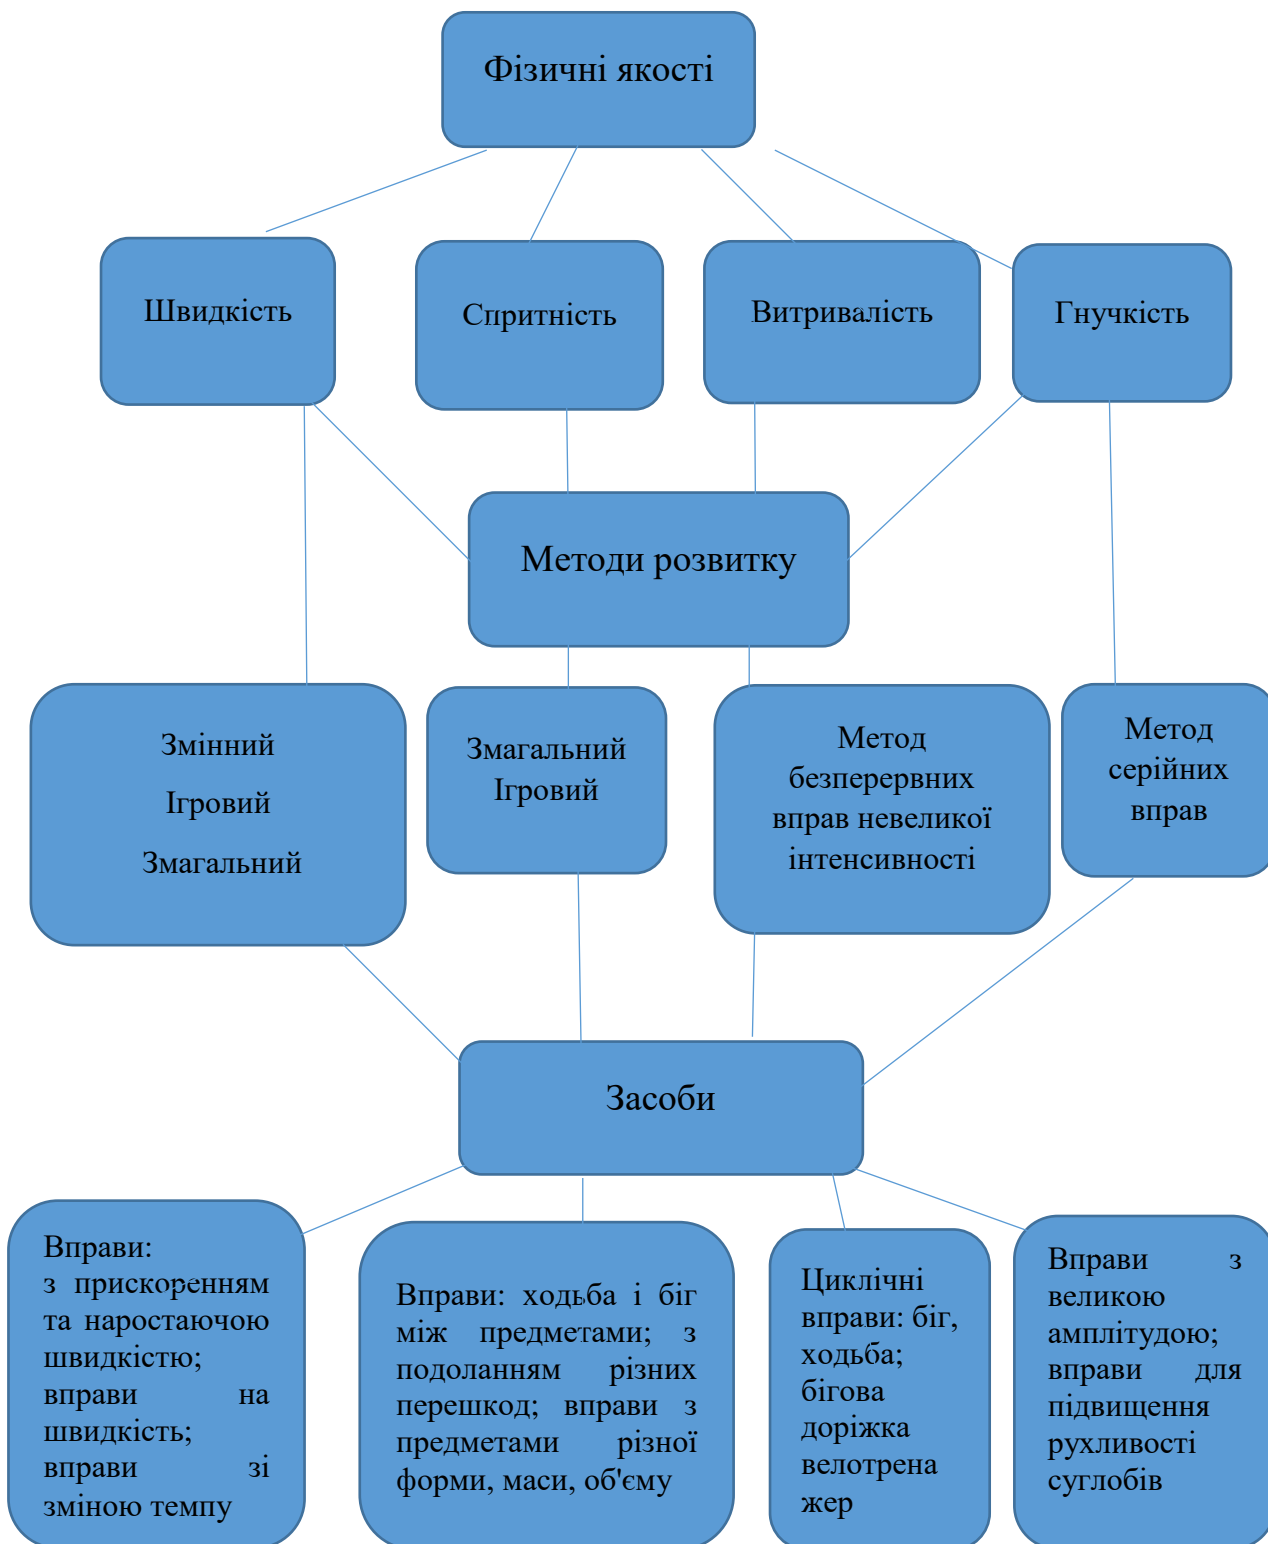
Фізичні якості

Швидкість

Спритність

Витривалість

Гнучкість

Методи розвитку

Змінний
Ігровий
Змагальний

Змагальний
Ігровий

Метод безперервних вправ невеликої інтенсивності

Метод серійних вправ

Засоби

Вправи:
з прискоренням та наростаючою швидкістю;
вправи на швидкість;
вправи зі зміною темпу

Вправи: ходьба і біг між предметами; з подоланням різних перешкод; вправи з предметами різної форми, маси, об'єму

Циклічні вправи: біг, ходьба; бігова доріжка велотренажер

Вправи з великою амплітудою; вправи для підвищення рухливості суглобів